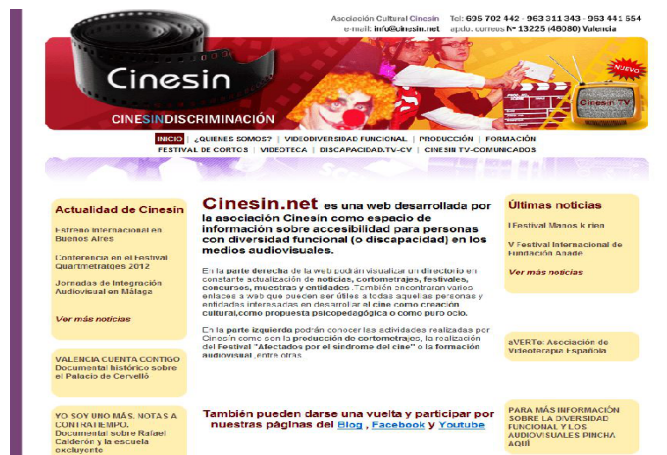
Asociación Cultural Cinesin Tel: 635 702 442 - 963 311 343 - 963 441 554
e-mail: info@cinesin.net apdo. correos Nº 13225 (46080) Valencia

Cinesin

NUEVO

Cinesin TV

CINESINDISCRIMINACIÓN

INICIO | ¿QUIENES SOMOS? | VIDEODIVERSIDAD FUNCIONAL | PRODUCCIÓN | FORMACIÓN
FESTIVAL DE CORTOS | VIDEOTECA | DISCAPACIDAD.TV-CV | CINESIN TV-COMUNICADOS

Actualidad de Cinesin

Estreno internacional en Buenos Aires

Conferencia en el festival Quartmetratges 2012

Jornadas de Integración Audiovisual en Málaga

Ver más noticias

VALENCIA CUENTA CONTIGO Documental histórico sobre el Palacio de Cervelló

YO SOY UNO MÁS. NOTAS A CONTRATIEMPO. Documental sobre Rafael Calderón y la escuela excluyente

Cinesin.net es una web desarrollada por la asociación Cinesin como espacio de información sobre accesibilidad para personas con diversidad funcional (o discapacidad) en los medios audiovisuales.

En la parte derecha de la web podrán visualizar un directorio en constante actualización de noticias, cortometrajes, festivales, concursos, muestras y entidades. También encontraran varios enlaces a web que pueden ser útiles a todas aquellas personas y entidades interesadas en desarrollar al cine como creación cultural,como propuesta psicopedagógica o como puro ocio.

En la parte izquierda podrán conocer las actividades realizadas por Cinesin como son la producción de cortometrajes, la realización del Festival "Afectados por el síndrome del cine" o la formación audiovisual, entre otras.

También pueden darse una vuelta y participar por nuestras páginas del Blog , Facebook y Youtube

Últimas noticias

I Festival Manos k ríen

V Festival Internacional de Fundación Anade

Ver más noticias

aVERTe: Asociación de Videoterapia Española

PARA MÁS INFORMACIÓN SOBRE LA DIVERSIDAD FUNCIONAL Y LOS AUDIOVISUALES PINCHA AQUÍ